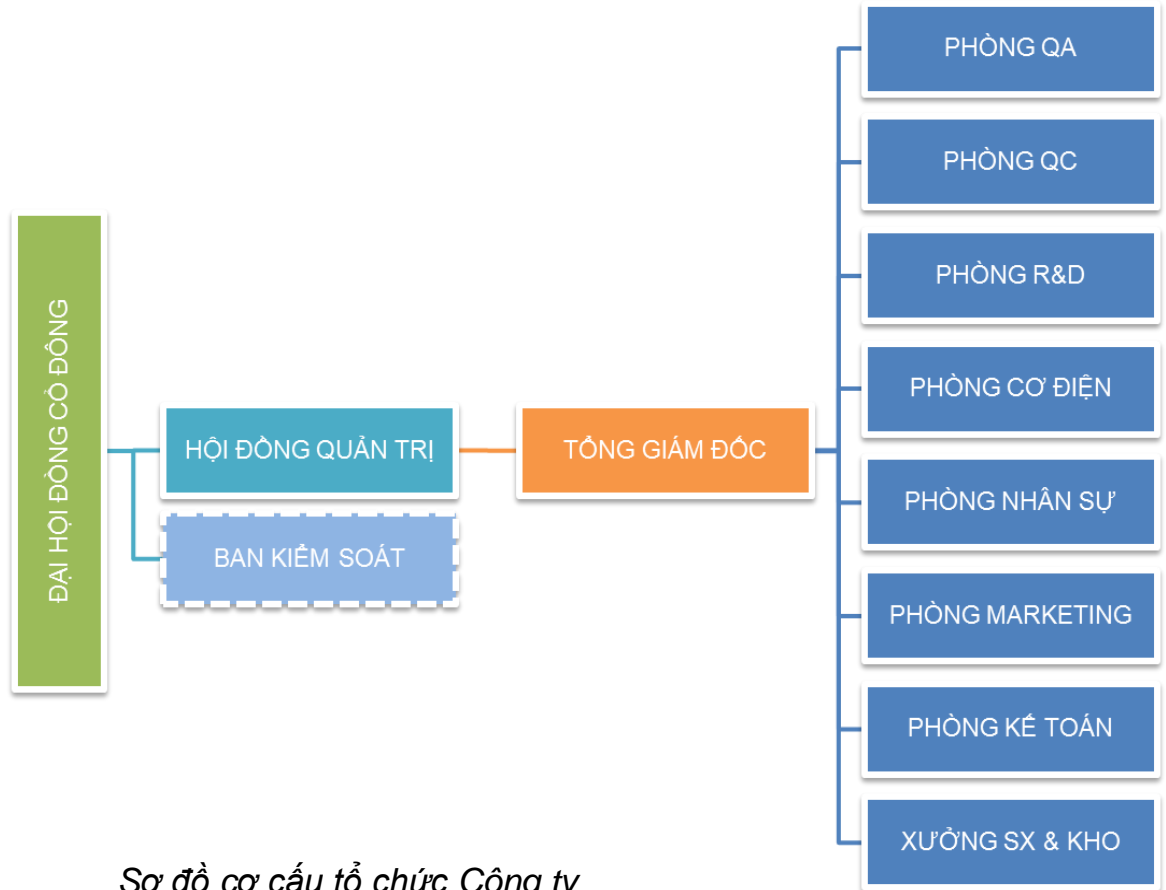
ĐẠI HỘI ĐỒNG CỔ ĐÔNG

HỘI ĐỒNG QUẢN TRỊ

BAN KIỂM SOÁT

TỔNG GIÁM ĐỐC

PHÒNG QA

PHÒNG QC

PHÒNG R&D

PHÒNG CƠ ĐIỆN

PHÒNG NHÂN SỰ

PHÒNG MARKETING

PHÒNG KẾ TOÁN

XƯỞNG SX & KHO

Sơ đồ cơ cấu tổ chức Công ty